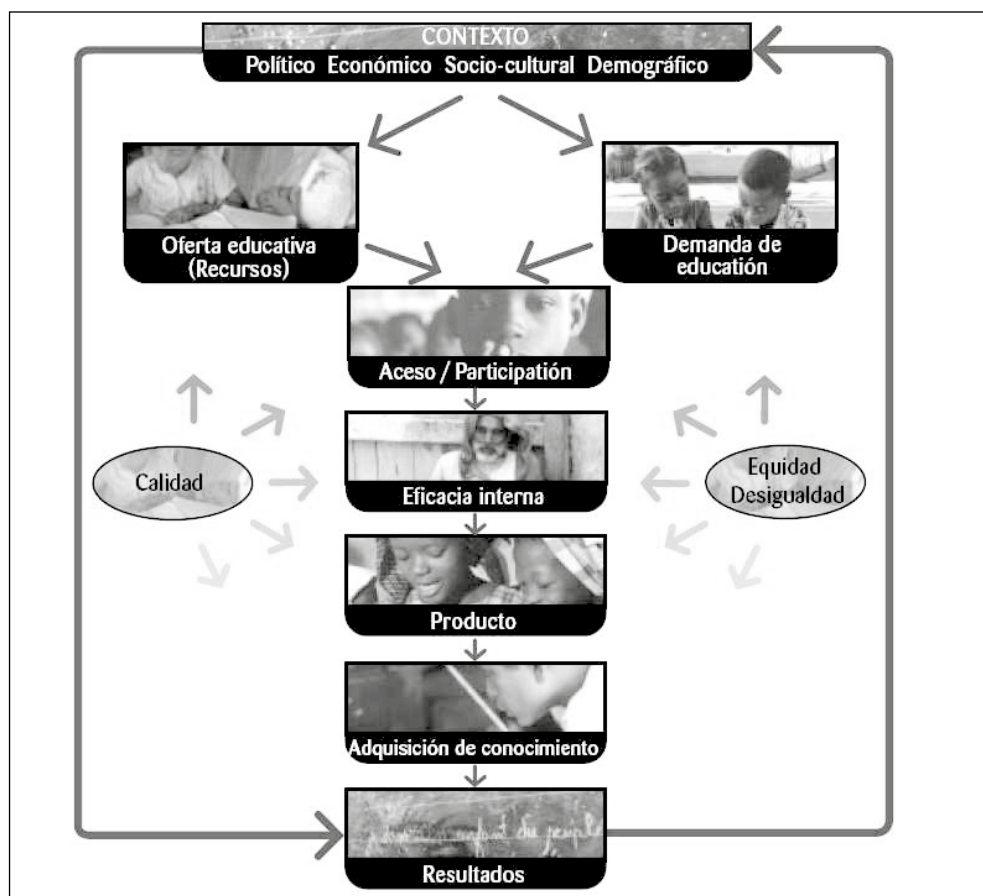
CONTEXTO
Político Económico Socio-cultural Demográfico

Oferta educativa (Recursos)

Demanda de educación

Aceso / Participación

Calidad

Eficacia interna

Equidad Desigualdad

Producto

Adquisición de conocimiento

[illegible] enfant du peuple

Resultados